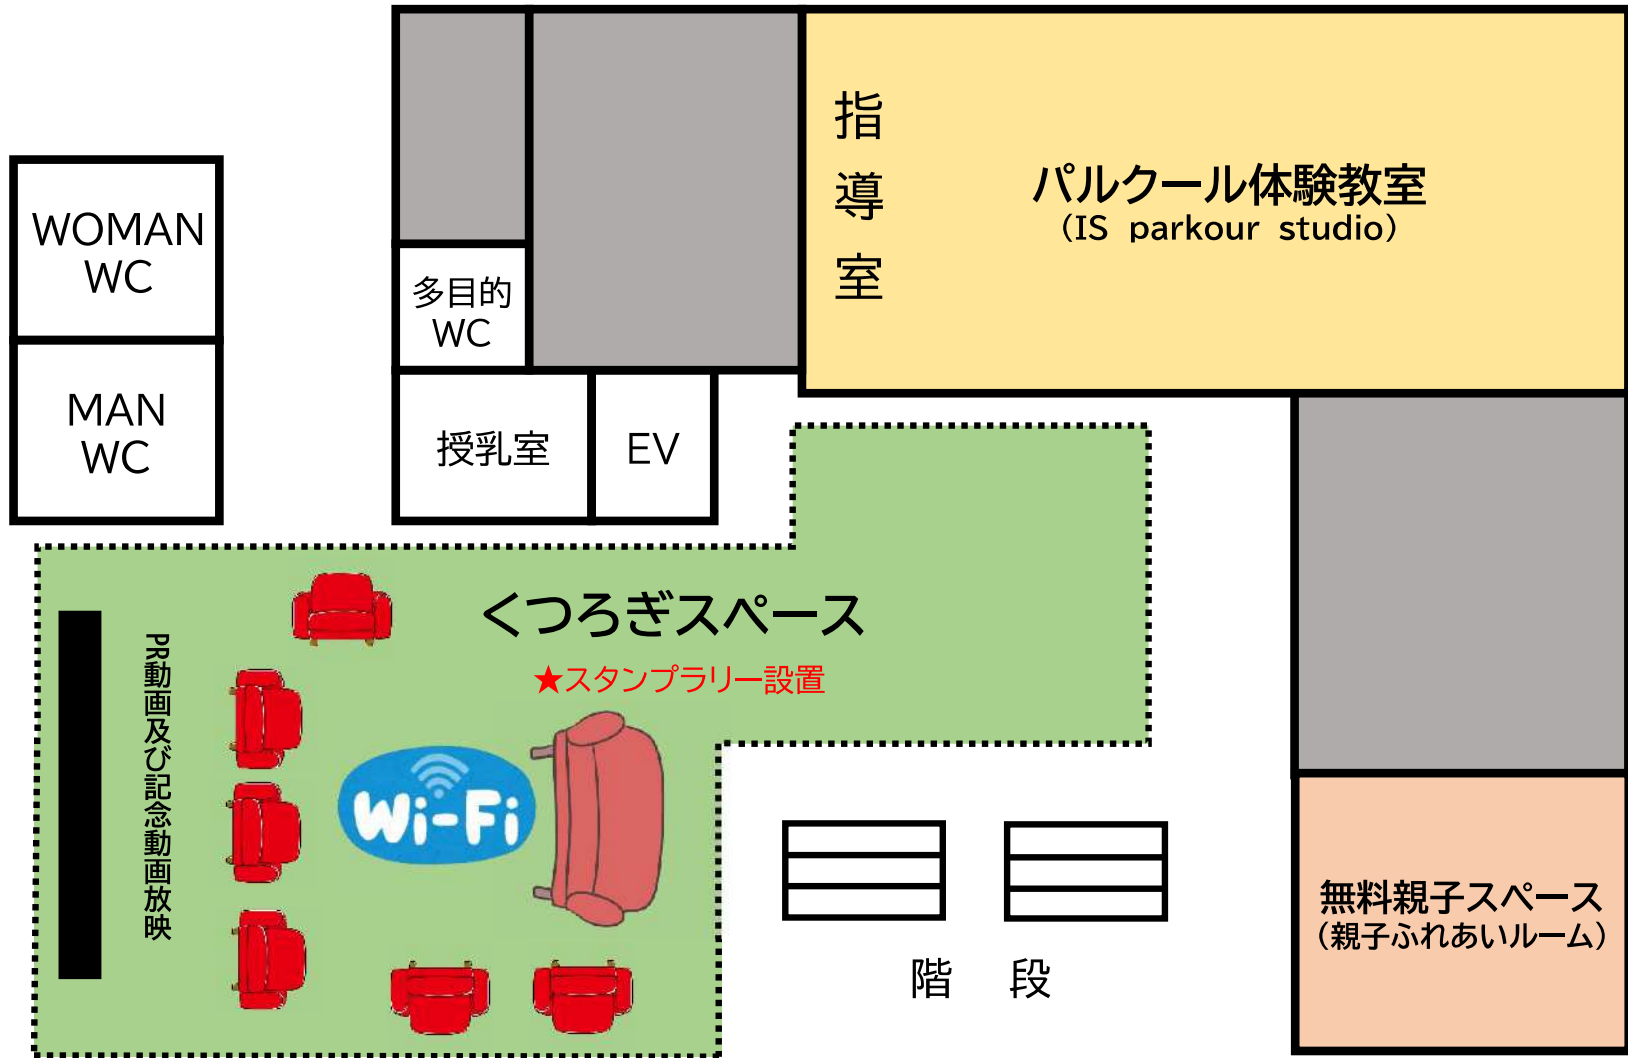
WOMAN WC

MAN WC

多目的 WC

授乳室

EV

指導室

パルクール体験教室
(IS parkour studio)

くつろぎスペース

★スタンプラリー設置

PR動画及び記念動画放映

Wi-Fi

階 段

無料親子スペース
(親子ふれあいルーム)